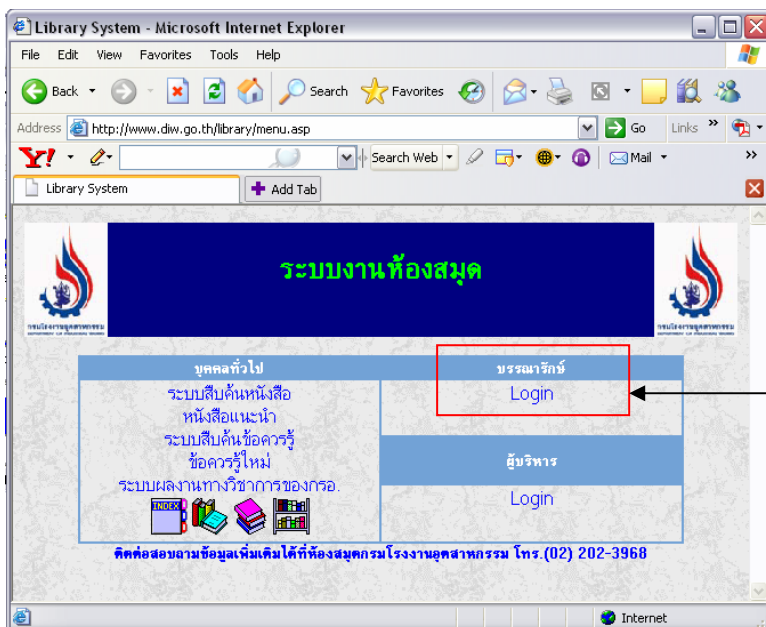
Library System - Microsoft Internet Explorer

File Edit View Favorites Tools Help

Back Search Favorites

Address http://www.diw.go.th/library/menu.asp Go Links

Search Web Mail

Library System Add Tab

ระบบงานห้องสมุด

กรมโรงงานอุตสาหกรรม DEPARTMENT OF INDUSTRIAL WORKS

กรมโรงงานอุตสาหกรรม DEPARTMENT OF INDUSTRIAL WORKS

| บุคคลทั่วไป | บรรณารักษ์ |
|---|---|
| ระบบสืบค้นหนังสือ หนังสือแนะนำ ระบบสืบค้นข้อควรรู้ ข้อควรรู้ใหม่ ระบบผลงานทางวิชาการของกรอ. | Login |
| | ผู้บริหาร |
| | Login |

INDEX

ติดต่อสอบถามข้อมูลเพิ่มเติมได้ที่ห้องสมุดกรมโรงงานอุตสาหกรรม โทร.(02) 202-3968

Internet